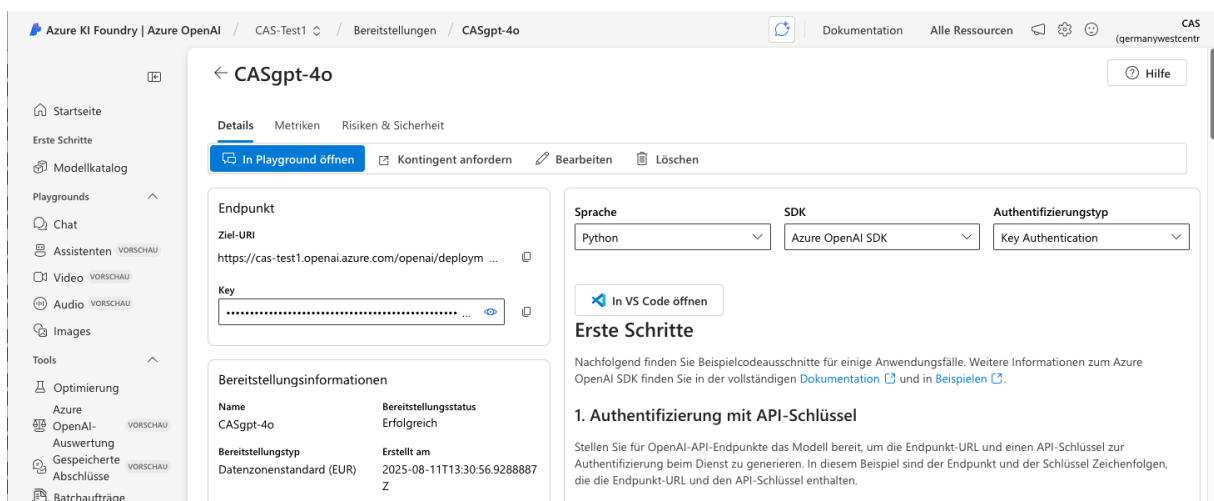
Azure KI Foundry | Azure OpenAI / CAS-Test1 / Bereitstellungen / CASgpt-4o

Dokumentation Alle Ressourcen

CAS (germanywestcentr

Startseite
Erste Schritte
Modellkatalog
Playgrounds
Chat
Assistenten VORSCHAU
Video VORSCHAU
Audio VORSCHAU
Images
Tools
Optimierung
Azure OpenAI-Auswertung VORSCHAU
Gespeicherte Abschlüsse VORSCHAU
Batchaufträge

← CASgpt-4o

Hilfe

Details Metriken Risiken & Sicherheit

In Playground öffnen Kontingent anfordern Bearbeiten Löschen

Endpunkt

Ziel-URI
https://cas-test1.openai.azure.com/openai/deploym ...

Key
••••••••••••••••••••••••••••••••••••••••••••••••• ...

Bereitstellungsinformationen

| Name | Bereitstellungsstatus |
|---|---|
| CASgpt-4o | Erfolgreich |
| Bereitstellungstyp | Erstellt am |
| Datenzonenstandard (EUR) | 2025-08-11T13:30:56.9288887Z |

Sprache
Python

SDK
Azure OpenAI SDK

Authentifizierungstyp
Key Authentication

In VS Code öffnen

Erste Schritte

Nachfolgend finden Sie Beispielcodeausschnitte für einige Anwendungsfälle. Weitere Informationen zum Azure OpenAI SDK finden Sie in der vollständigen Dokumentation und in Beispielen.

1. Authentifizierung mit API-Schlüssel

Stellen Sie für OpenAI-API-Endpunkte das Modell bereit, um die Endpunkt-URL und einen API-Schlüssel zur Authentifizierung beim Dienst zu generieren. In diesem Beispiel sind der Endpunkt und der Schlüssel Zeichenfolgen, die die Endpunkt-URL und den API-Schlüssel enthalten.